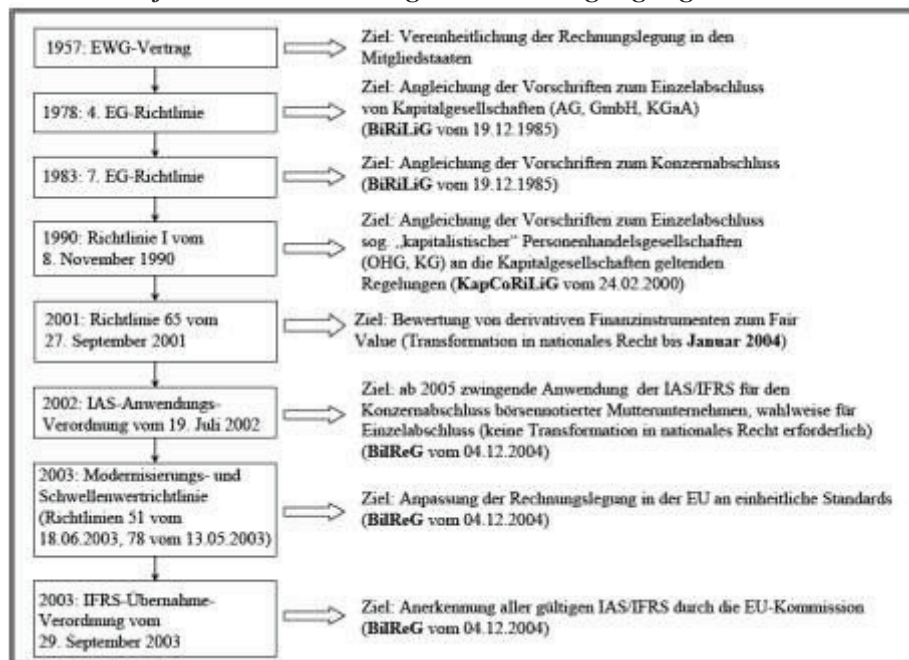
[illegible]

1957: EWG-Vertrag

Ziel: Vereinheitlichung der Rechnungslegung in den Mitgliedstaaten

1978: 4. EG-Richtlinie

Ziel: Angleichung der Vorschriften zum Einzelabschluss von Kapitalgesellschaften (AG, GmbH, KGaA) (**BiRiLiG** vom 19.12.1985)

1983: 7. EG-Richtlinie

Ziel: Angleichung der Vorschriften zum Konzernabschluss (**BiRiLiG** vom 19.12.1985)

1990: Richtlinie I vom 8. November 1990

Ziel: Angleichung der Vorschriften zum Einzelabschluss sog. „kapitalistischer" Personenhandelsgesellschaften (OHG, KG) an die Kapitalgesellschaften geltenden Regelungen (**KapCoRiLiG** vom 24.02.2000)

2001: Richtlinie 65 vom 27. September 2001

Ziel: Bewertung von derivativen Finanzinstrumenten zum Fair Value (Transformation in nationales Recht bis **Januar 2004**)

2002: IAS-Anwendungs-Verordnung vom 19. Juli 2002

Ziel: ab 2005 zwingende Anwendung der IAS/IFRS für den Konzernabschluss börsennotierter Mutterunternehmen, wahlweise für Einzelabschluss (keine Transformation in nationales Recht erforderlich) (**BilReG** vom 04.12.2004)

2003: Modernisierungs- und Schwellenwertrichtlinie (Richtlinien 51 vom 18.06.2003, 78 vom 13.05.2003)

Ziel: Anpassung der Rechnungslegung in der EU an einheitliche Standards (**BilReG** vom 04.12.2004)

2003: IFRS-Übernahme-Verordnung vom 29. September 2003

Ziel: Anerkennung aller gültigen IAS/IFRS durch die EU-Kommission (**BilReG** vom 04.12.2004)